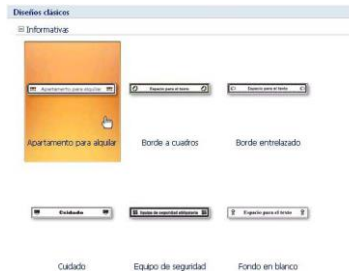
Diseños clásicos

⊟ Informativas

Apartamento para alquilar

Apartamento para alquilar

Espacio para el texto

Borde a cuadros

Espacio para el texto

Borde entrelazado

Cuidado

Cuidado

Equipo de seguridad obligatorio

Equipo de seguridad

Espacio para el texto

Fondo en blanco